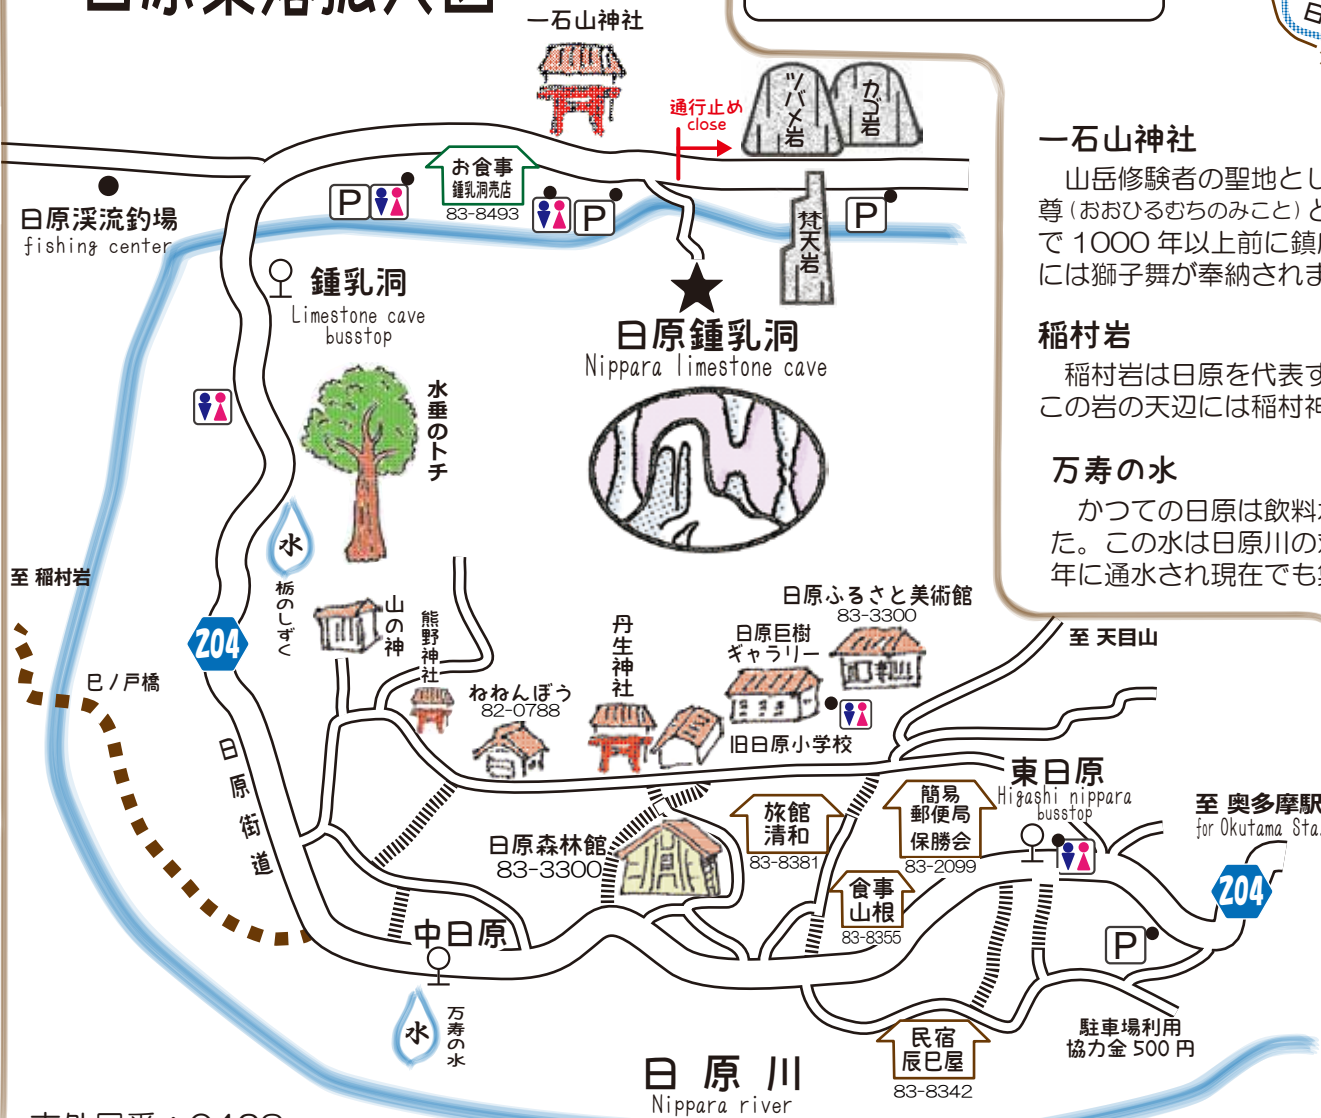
一石山神社

通行止め
close

ツバメ岩

カゴ岩

お食事
鍾乳洞売店
83-8493

P

P

P

梵天岩

日原渓流釣場
fishing center

鍾乳洞
Limestone cave
busstop

日原鍾乳洞
Nippara limestone cave

水垂のトチ

水
栃のしずく

至 稲村岩

204

巳ノ戸橋

山の神

熊野神社

ねんぼう
82-0788

丹生神社

日原巨樹ギャラリー

日原ふるさと美術館
83-3300

旧日原小学校

至 天目山

日原街道

日原森林館
83-3300

旅館
清和
83-8381

簡易
郵便局
保勝会
83-2099

東日原
Higashi nippara
busstop

至 奥多摩駅
for Okutama Sta.

204

食事
山根
83-8355

中日原

P

水
万寿の水

民宿
辰巳屋
83-8342

駐車場利用
協力金 500 円

日 原 川
Nippara river

一石山神社
山岳修験者の聖地とし
尊(おおひるむちのみこと)と
で 1000 年以上前に鎮
には獅子舞が奉納されま

稲村岩
稲村岩は日原を代表す
この岩の天辺には稲村神

万寿の水
かつての日原は飲料
た。この水は日原川の
年に通水され現在でも